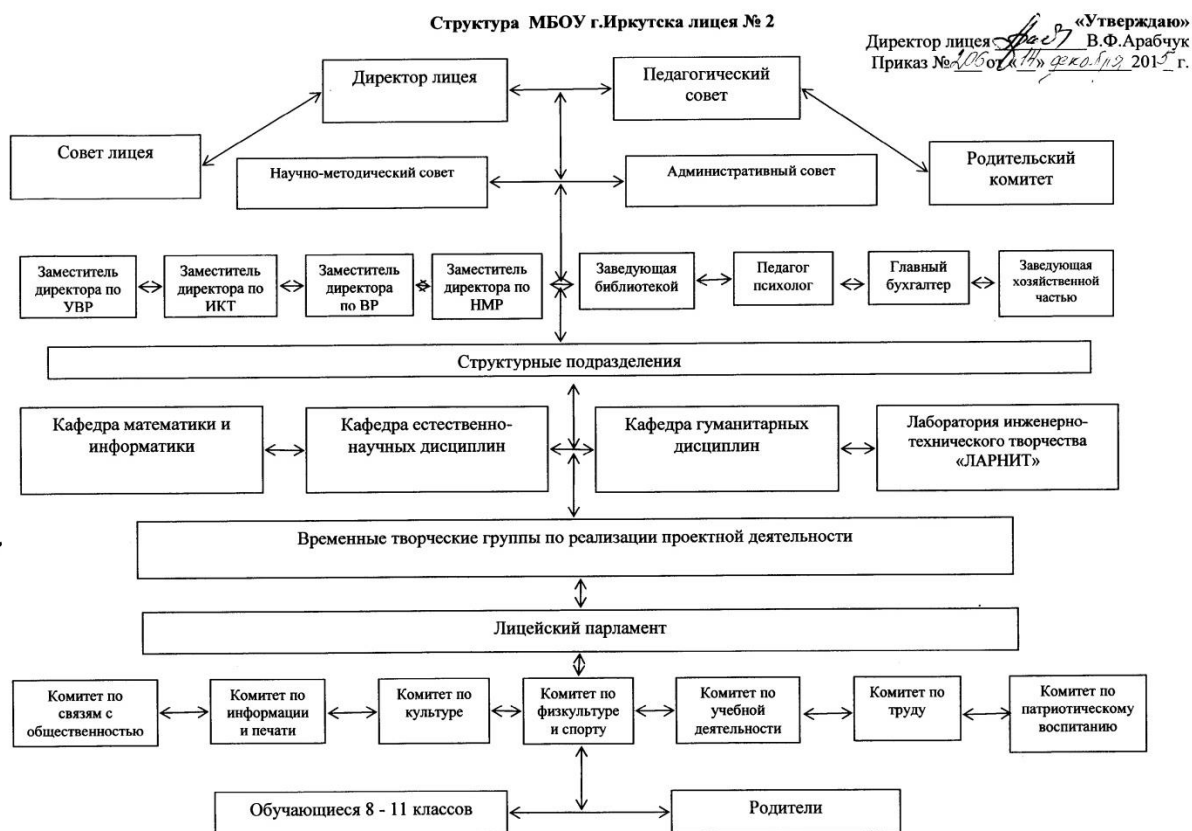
Структура МБОУ г.Иркутска лицея № 2

«Утверждаю»
Директор лицея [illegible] В.Ф.Арабчук
Приказ №206 от «14» декабря 2015 г.

Директор лицея

Педагогический совет

Совет лицея

Научно-методический совет

Административный совет

Родительский комитет

Заместитель директора по УВР

Заместитель директора по ИКТ

Заместитель директора по ВР

Заместитель директора по НМР

Заведующая библиотекой

Педагог психолог

Главный бухгалтер

Заведующая хозяйственной частью

Структурные подразделения

Кафедра математики и информатики

Кафедра естественно-научных дисциплин

Кафедра гуманитарных дисциплин

Лаборатория инженерно-технического творчества «ЛАРНИТ»

Временные творческие группы по реализации проектной деятельности

Лицейский парламент

Комитет по связям с общественностью

Комитет по информации и печати

Комитет по культуре

Комитет по физкультуре и спорту

Комитет по учебной деятельности

Комитет по труду

Комитет по патриотическому воспитанию

Обучающиеся 8 - 11 классов

Родители